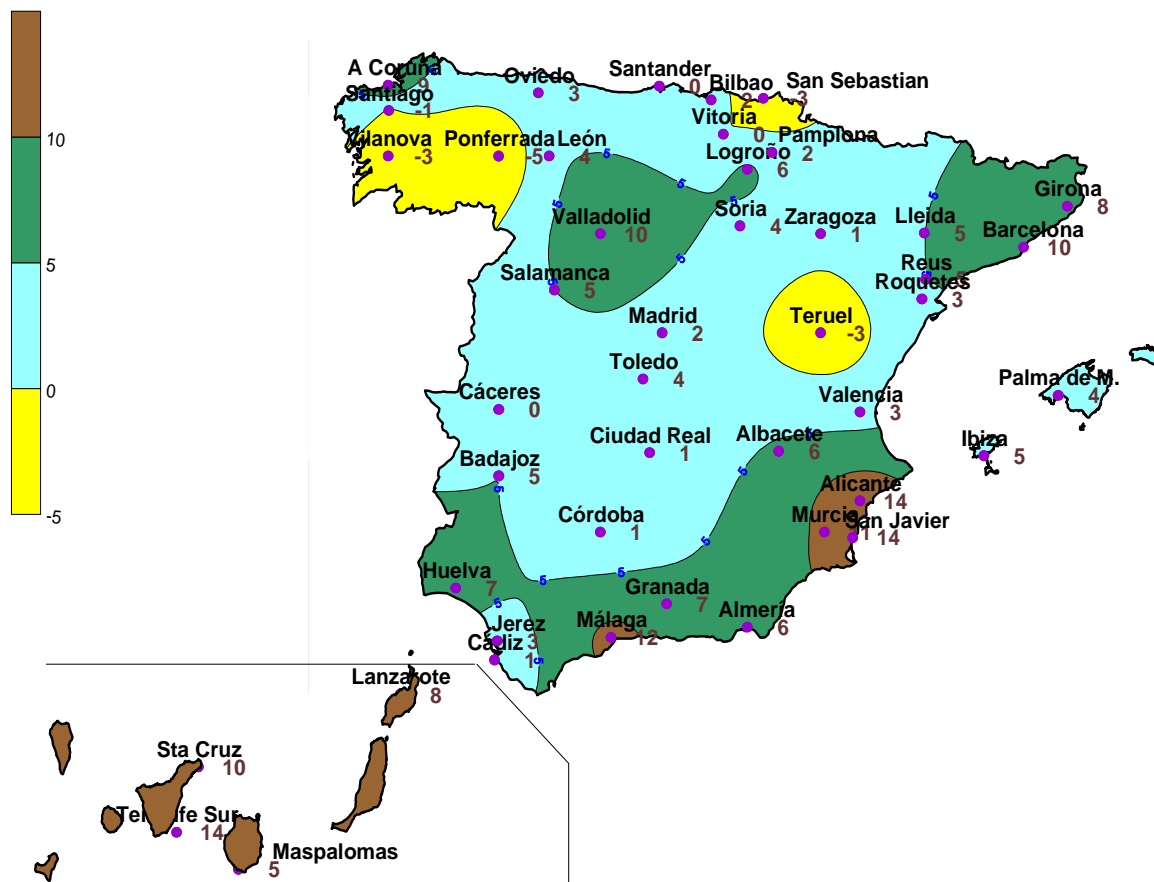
10
5
0
-5

A Coruña 9
Santiago -1
Oviedo 3
Santander 0
Bilbao 2
San Sebastian 3
Vilanova -3
Ponferrada -5
León 4
Vitoria 0
Pamplona 2
Logroño 6
Valladolid 10
Soria 4
Zaragoza 1
Lleida 5
Girona 8
Barcelona 10
Salamanca 5
Reus 5
Roquetes 3
Madrid 2
Teruel -3
Toledo 4
Cáceres 0
Valencia 3
Palma de M. 4
Ciudad Real 1
Albacete 6
Ibiza 5
Badajoz 5
Alicante 14
Córdoba 1
Murcia 11
San Javier 14
Huelva 7
Granada 7
Jerez 3
Cádiz 1
Málaga 12
Almería 6
Lanzarote 8
Sta Cruz 10
Tenerife Sur 14
Maspalomas 5